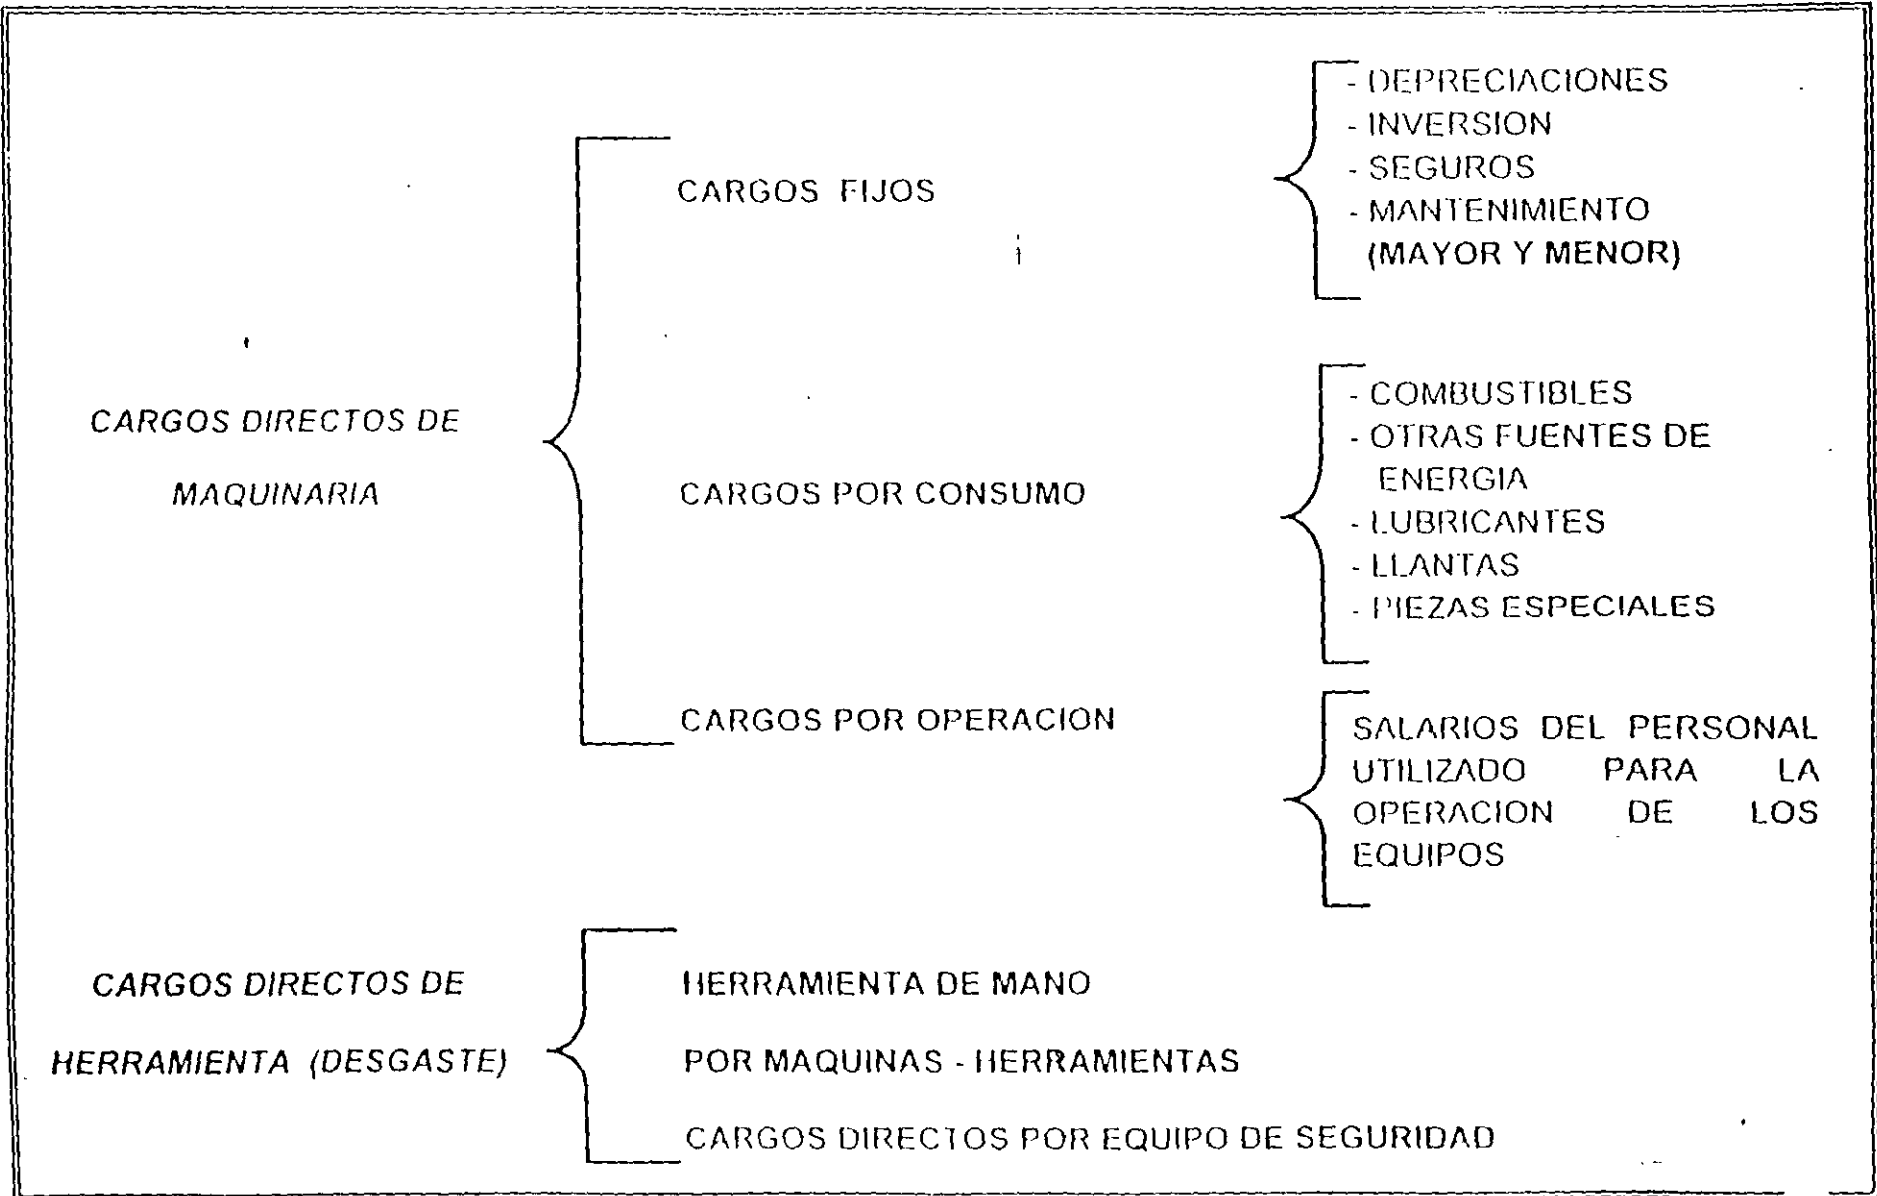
CARGOS DIRECTOS DE MAQUINARIA

CARGOS FIJOS

- DEPRECIACIONES
- INVERSION
- SEGUROS
- MANTENIMIENTO (MAYOR Y MENOR)

CARGOS POR CONSUMO

- COMBUSTIBLES
- OTRAS FUENTES DE ENERGIA
- LUBRICANTES
- LLANTAS
- PIEZAS ESPECIALES

CARGOS POR OPERACION

SALARIOS DEL PERSONAL UTILIZADO PARA LA OPERACION DE LOS EQUIPOS

CARGOS DIRECTOS DE HERRAMIENTA (DESGASTE)

HERRAMIENTA DE MANO

POR MAQUINAS - HERRAMIENTAS

CARGOS DIRECTOS POR EQUIPO DE SEGURIDAD